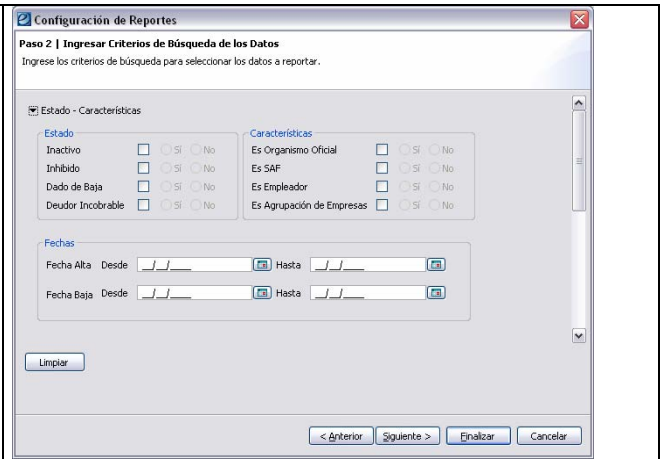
Configuración de Reportes

Paso 2 | Ingresar Criterios de Búsqueda de los Datos

Ingrese los criterios de búsqueda para seleccionar los datos a reportar.

Estado - Características

Estado
Inactivo Sí No
Inhibido Sí No
Dado de Baja Sí No
Deudor Incobrable Sí No

Características
Es Organismo Oficial Sí No
Es SAF Sí No
Es Empleador Sí No
Es Agrupación de Empresas Sí No

Fechas
Fecha Alta Desde __/__/____ Hasta __/__/____
Fecha Baja Desde __/__/____ Hasta __/__/____

Limpiar

< Anterior Siguiente > Finalizar Cancelar